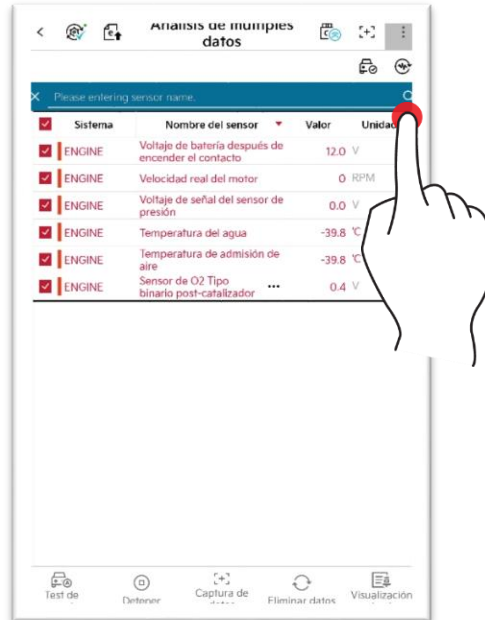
Análisis de múltiples datos

Please entering sensor name.

| Sistema | Nombre del sensor | Valor | Unidad |
|---|---|---|---|
| ENGINE | Voltaje de batería después de encender el contacto | 12.0 | V |
| ENGINE | Velocidad real del motor | 0 | RPM |
| ENGINE | Voltaje de señal del sensor de presión | 0.0 | V |
| ENGINE | Temperatura del agua | -39.8 | ℃ |
| ENGINE | Temperatura de admisión de aire | -39.8 | ℃ |
| ENGINE | Sensor de O2 Tipo binario post-catalizador ... | 0.4 | V |

Test de
Detener
Captura de
Eliminar datos
Visualización